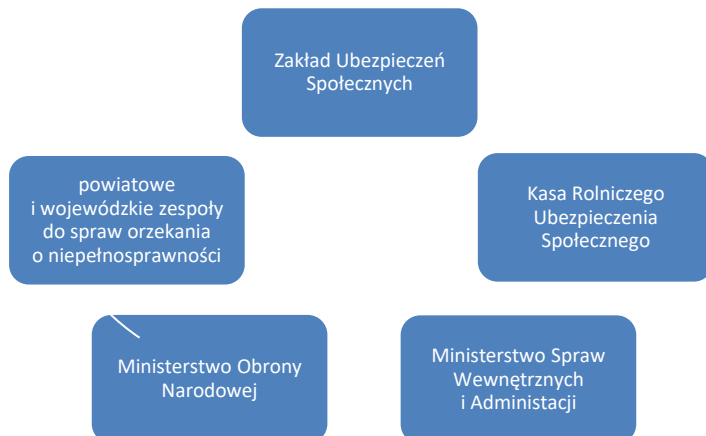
Zakład Ubezpieczeń Społecznych

powiatowe i wojewódzkie zespoły do spraw orzekania o niepełnosprawności

Kasa Rolniczego Ubezpieczenia Społecznego

Ministerstwo Obrony Narodowej

Ministerstwo Spraw Wewnętrznych i Adminstacji